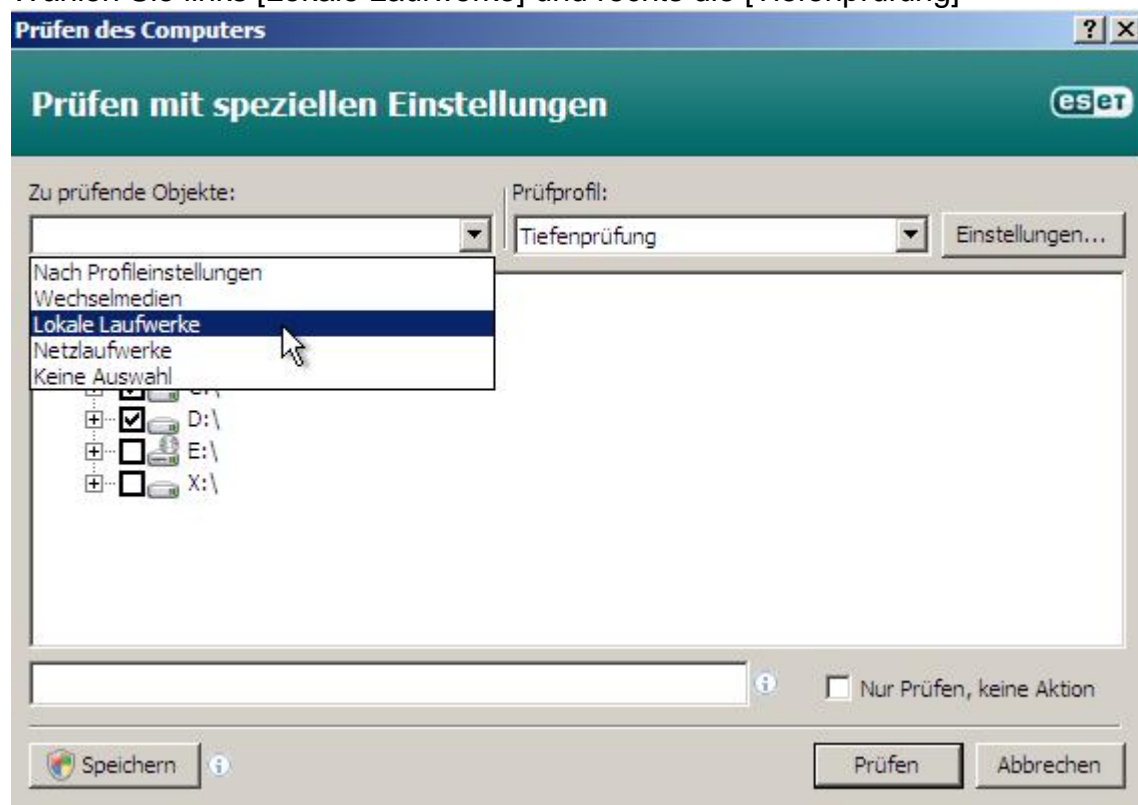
Wählen Sie links [Lokale Laufwerke] und rechts die [Tiefenprüfung]

Prüfen des Computers

?
X

Prüfen mit speziellen Einstellungen

eset

Zu prüfende Objekte:

Prüfprofil:

Tiefenprüfung

Einstellungen...

Nach Profileinstellungen
Wechselmedien
Lokale Laufwerke
Netzlaufwerke
Keine Auswahl

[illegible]
D:\
E:\
X:\

Nur Prüfen, keine Aktion

Speichern

Prüfen

Abbrechen